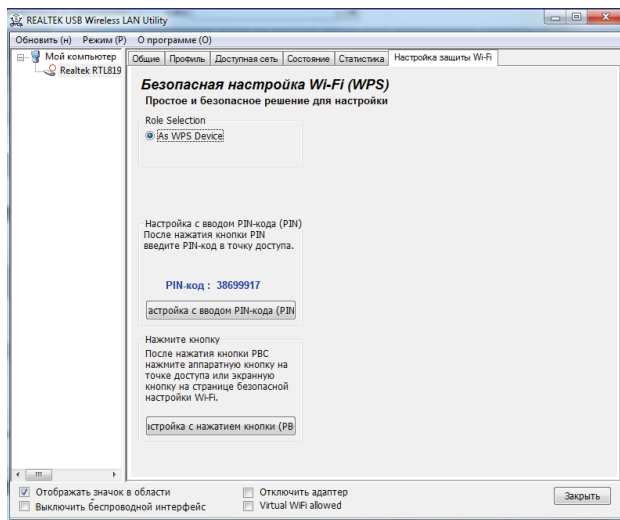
REALTEK USB Wireless LAN Utility

Обновить (н) Режим (Р) О программе (О)

Мой компьютер
Realtek RTL819

Общие | Профиль | Доступная сеть | Состояние | Статистика | Настройка защиты Wi-Fi

Безопасная настройка Wi-Fi (WPS)
Простое и безопасное решение для настройки

Role Selection
As WPS Device

Настройка с вводом PIN-кода (PIN)
После нажатия кнопки PIN введите PIN-код в точку доступа.

PIN-код : 38699917

астройка с вводом PIN-кода (PIN

Нажмите кнопку
После нажатия кнопки PBC нажмите аппаратную кнопку на точке доступа или экранную кнопку на странице безопасной настройки Wi-Fi.

істройка с нажатием кнопки (PB

Отображать значок в области
Выключить беспроводной интерфейс
Отключить адаптер
Virtual WiFi allowed
Закрыть